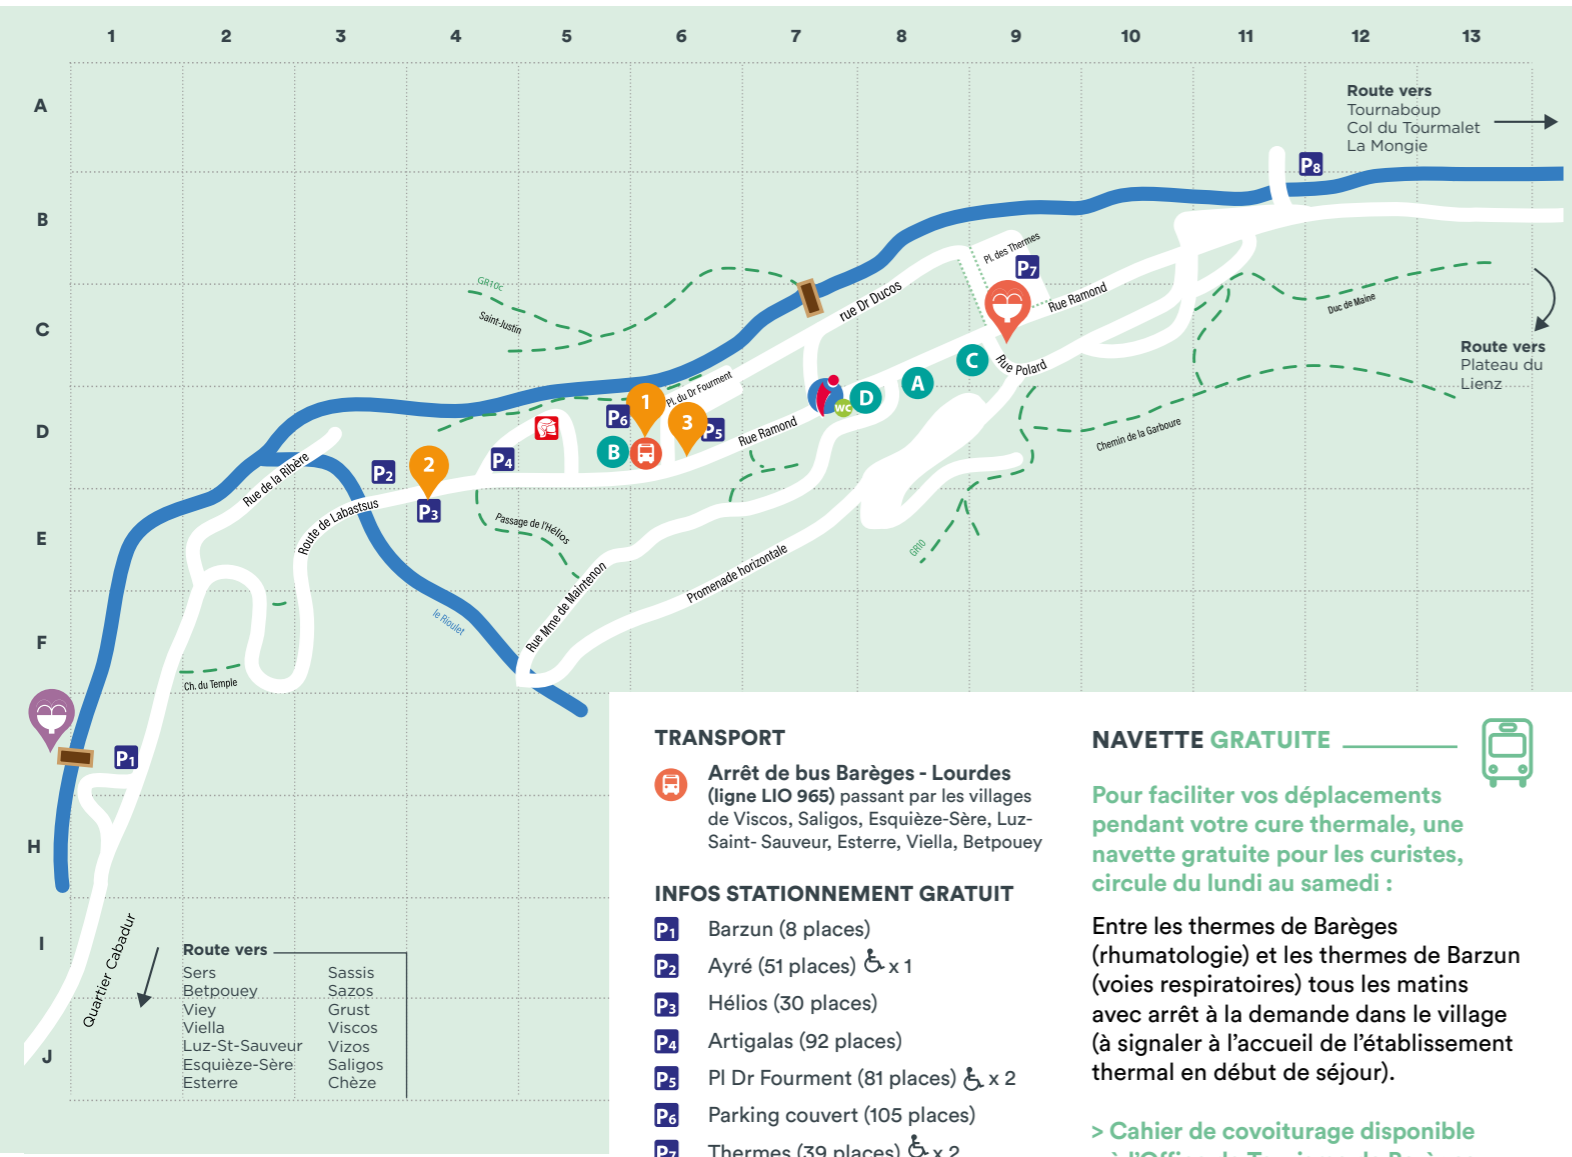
1 2 3 4 5 6 7 8 9 10 11 12 13

A B C D E F H I J

Route vers
Tournaboup
Col du Tourmalet
La Mongie

P8

Pl. des Thermes
P7
Rue Ramond
Duc de Maine

Route vers
Plateau du
Lienz

GR10c
Saint-Justin
rue Dr Ducos
Pl. du Dr Fourment
Rue Polard
C
A
D
WC
P6
1
3
P5
Rue Ramond
B
Chemin de la Garboure
2
P4
P2
Rue de la Ribère
Route de Labastsus
P3
Passage de l'Hélios
GR10
Promenade horizontale
Rue Mme de Maintenon
le Rioulet
Ch. du Temple
P1
Quartier Cabadur

Route vers
Sers
Betpouey
Viey
Viella
Luz-St-Sauveur
Esquièze-Sère
Esterre
Sassis
Sazos
Grust
Viscos
Vizos
Saligos
Chèze

TRANSPORT

Arrêt de bus Barèges - Lourdes (ligne LIO 965) passant par les villages de Viscos, Saligos, Esquièze-Sère, Luz-Saint- Sauveur, Esterre, Viella, Betpouey

INFOS STATIONNEMENT GRATUIT

P1 Barzun (8 places)
P2 Ayré (51 places) x 1
P3 Hélios (30 places)
P4 Artigalas (92 places)
P5 Pl Dr Fourment (81 places) x 2
P6 Parking couvert (105 places)
P7 Thermes (39 places) x 2

NAVETTE GRATUITE

Pour faciliter vos déplacements pendant votre cure thermale, une navette gratuite pour les curistes, circule du lundi au samedi :

Entre les thermes de Barèges (rhumatologie) et les thermes de Barzun (voies respiratoires) tous les matins avec arrêt à la demande dans le village (à signaler à l'accueil de l'établissement thermal en début de séjour).

> Cahier de covoiturage disponible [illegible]